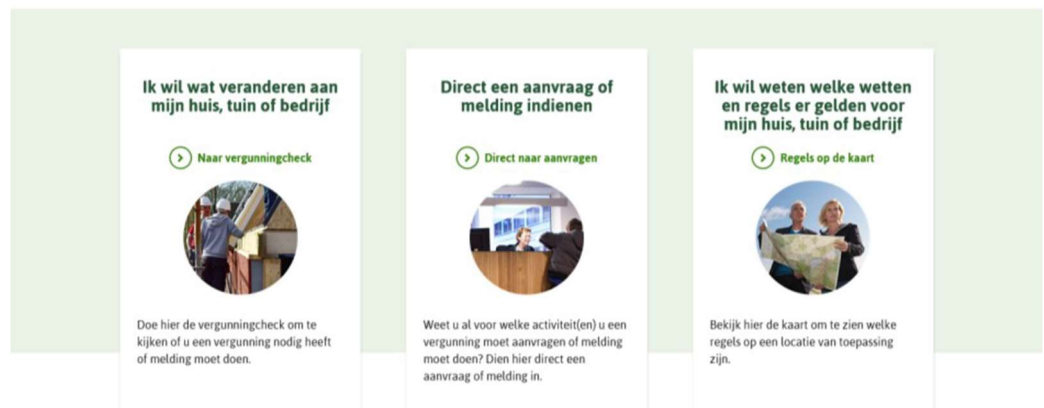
Ik wil wat veranderen aan mijn huis, tuin of bedrijf

Naar vergunningcheck

Doe hier de vergunningcheck om te kijken of u een vergunning nodig heeft of melding moet doen.

Direct een aanvraag of melding indienen

Direct naar aanvragen

Weet u al voor welke activiteit(en) u een vergunning moet aanvragen of melding moet doen? Dien hier direct een aanvraag of melding in.

Ik wil weten welke wetten en regels er gelden voor mijn huis, tuin of bedrijf

Regels op de kaart

Bekijk hier de kaart om te zien welke regels op een locatie van toepassing zijn.